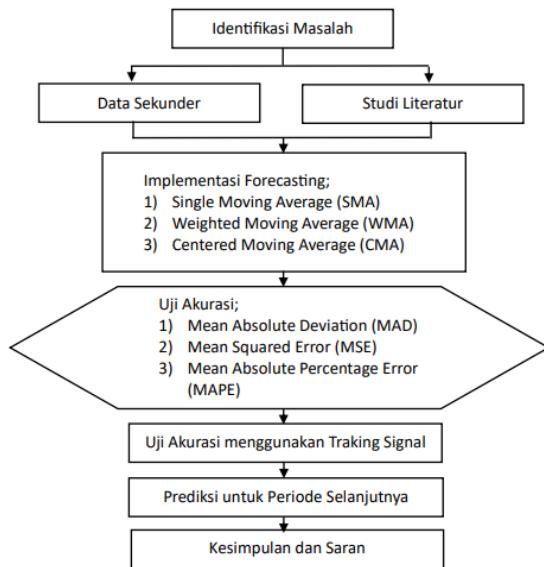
Identifikasi Masalah

Data Sekunder

Studi Literatur

Implementasi Forecasting;
1) Single Moving Average (SMA)
2) Weighted Moving Average (WMA)
3) Centered Moving Average (CMA)

Uji Akurasi;
1) Mean Absolute Deviation (MAD)
2) Mean Squared Error (MSE)
3) Mean Absolute Percentage Error (MAPE)

Uji Akurasi menggunakan Traking Signal

Prediksi untuk Periode Selanjutnya

Kesimpulan dan Saran